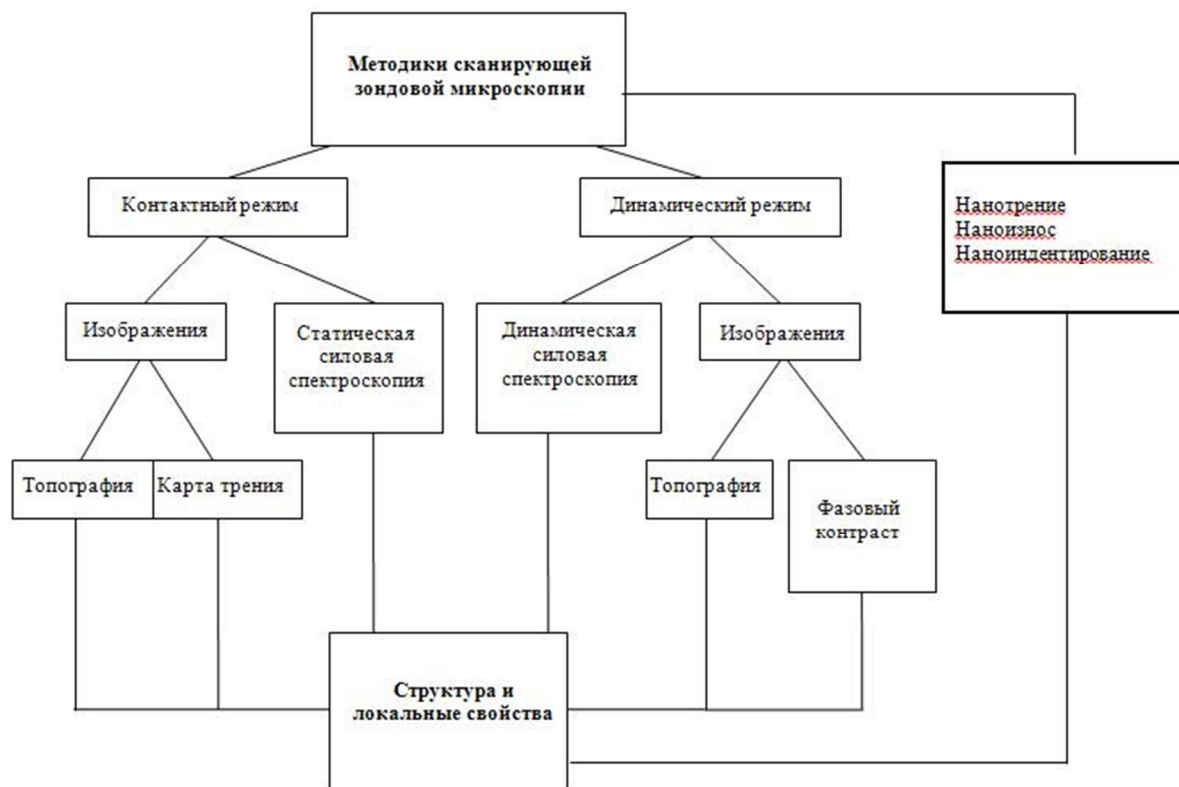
Методики сканирующей зондовой микроскопии

Контактный режим

Динамический режим

Нанотрение
Наноизнос
Наноиндентирование

Изображения

Статическая силовая спектроскопия

Динамическая силовая спектроскопия

Изображения

Топография

Карта трения

Топография

Фазовый контраст

Структура и локальные свойства